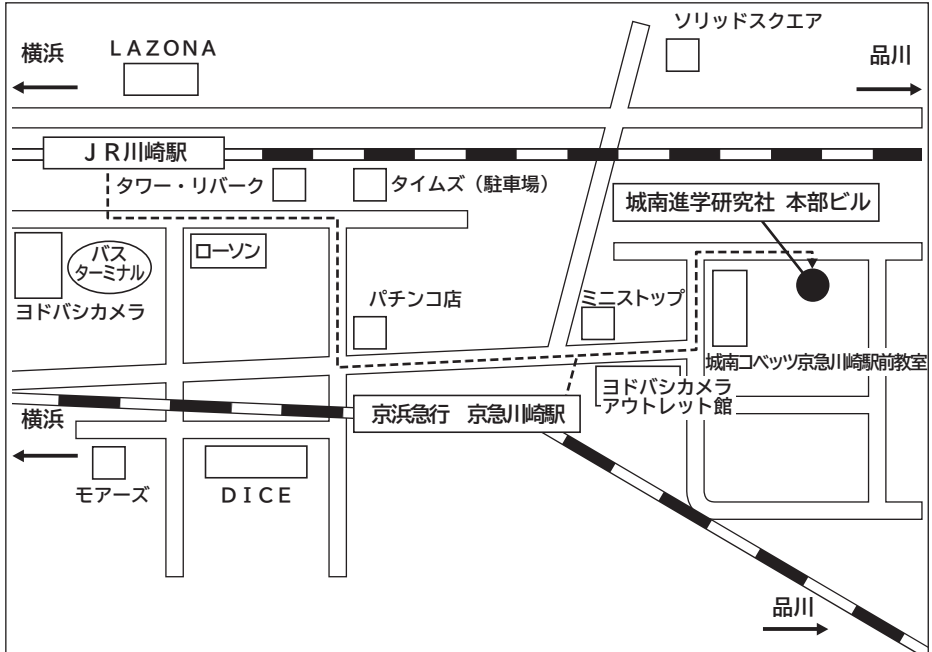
横浜

LAZONA

ソリッドスクエア

品川

JR川崎駅

タワー・リバーク

タイムズ（駐車場）

城南進学研究社 本部ビル

バス ターミナル

ローソン

ヨドバシカメラ

パチンコ店

ミニストップ

城南コベッツ京急川崎駅前教室

ヨドバシカメラ アウトレット館

横浜

京浜急行 京急川崎駅

モアーズ

DICE

品川